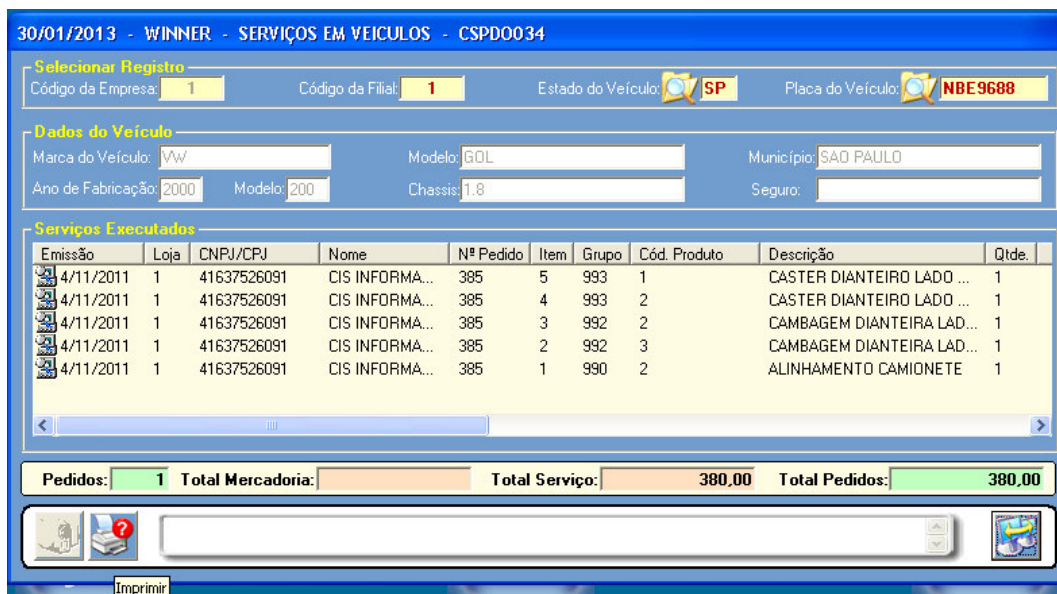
30/01/2013 - WINNER - SERVIÇOS EM VEICULOS - CSPDO034

Selecionar Registro
Código da Empresa: 1
Código da Filial: 1
Estado do Veículo: SP
Placa do Veículo: NBE9688

Dados do Veículo
Marca do Veículo: VW
Modelo: GOL
Município: SAO PAULO
Ano de Fabricação: 2000
Modelo: 200
Chassis: 1.8
Seguro:

Serviços Executados

| Emissão | Loja | CNPJ/CPJ | Nome | Nº Pedido | Item | Grupo | Cód. Produto | Descrição | Qtde. |
|---|---|---|---|---|---|---|---|---|---|
| 4/11/2011 | 1 | 41637526091 | CIS INFORMA... | 385 | 5 | 993 | 1 | CASTER DIANTEIRO LADO ... | 1 |
| 4/11/2011 | 1 | 41637526091 | CIS INFORMA... | 385 | 4 | 993 | 2 | CASTER DIANTEIRO LADO ... | 1 |
| 4/11/2011 | 1 | 41637526091 | CIS INFORMA... | 385 | 3 | 992 | 2 | CAMBAGEM DIANTEIRA LAD... | 1 |
| 4/11/2011 | 1 | 41637526091 | CIS INFORMA... | 385 | 2 | 992 | 3 | CAMBAGEM DIANTEIRA LAD... | 1 |
| 4/11/2011 | 1 | 41637526091 | CIS INFORMA... | 385 | 1 | 990 | 2 | ALINHAMENTO CAMIONETE | 1 |

Pedidos: 1
Total Mercadoria:
Total Serviço: 380,00
Total Pedidos: 380,00

Imprimir